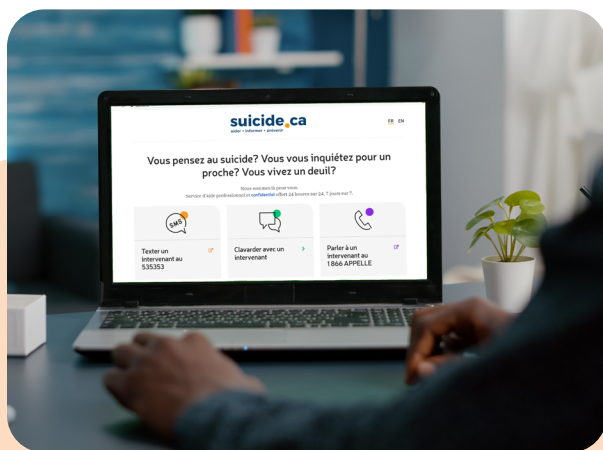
suicide.ca
aider • informer • prévenir

FR EN

Vous pensez au suicide? Vous vous inquiétez pour un proche? Vous vivez un deuil?

Nous sommes là pour vous.
Service d'aide professionnel et confidentiel offert 24 heures sur 24, 7 jours sur 7.

SMS

Texter un intervenant au 535353

Clavarder avec un intervenant

Parler à un intervenant au 1 866 APPELLE